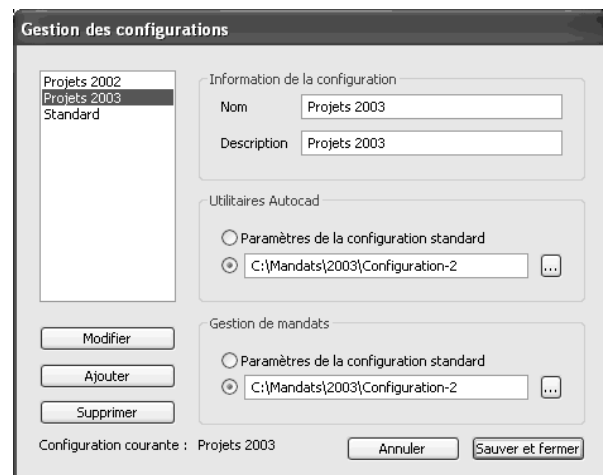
Gestion des configurations

Projets 2002
Projets 2003
Standard

Information de la configuration
Nom Projets 2003
Description Projets 2003

Utilitaires Autocad
Paramètres de la configuration standard
C:\Mandats\2003\Configuration-2 ...

Gestion de mandats
Paramètres de la configuration standard
C:\Mandats\2003\Configuration-2 ...

Modifier
Ajouter
Supprimer

Configuration courante : Projets 2003

Annuler
Sauver et fermer